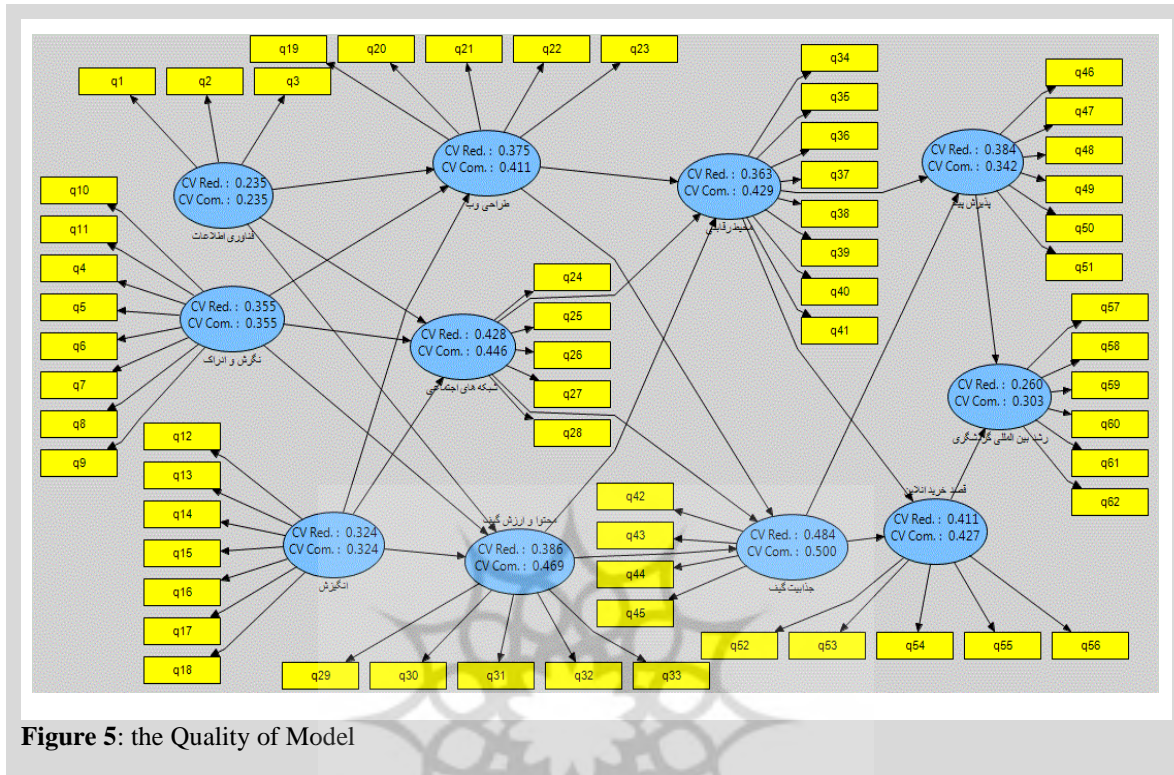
q19 q20 q21 q22 q23

q1 q2 q3

q34 q35 q36 q37 q38 q39 q40 q41

q46 q47 q48 q49 q50 q51

CV Red. : 0.235
CV Com. : 0.235
فناوری اطلاعات

CV Red. : 0.375
CV Com. : 0.411
طراحی وب

CV Red. : 0.363
CV Com. : 0.429
محیط برقابتی

CV Red. : 0.384
CV Com. : 0.342
پذیرش وب

q10 q11 q4 q5 q6 q7 q8 q9

CV Red. : 0.355
CV Com. : 0.355
نگرش و ادراک

q24 q25 q26 q27 q28

CV Red. : 0.428
CV Com. : 0.446
شبکه های اجتماعی

q57 q58 q59 q60 q61 q62

CV Red. : 0.260
CV Com. : 0.303
رشد بین المللی گردشگری

q12 q13 q14 q15 q16 q17 q18

CV Red. : 0.324
CV Com. : 0.324
انگیزش

محتوا و ارزش گذت
CV Red. : 0.386
CV Com. : 0.469

q42 q43 q44 q45

CV Red. : 0.484
CV Com. : 0.500
جذابیت کیف

قصد خرید انلاین
CV Red. : 0.411
CV Com. : 0.427

q29 q30 q31 q32 q33

q52 q53 q54 q55 q56

Figure 5: the Quality of Model